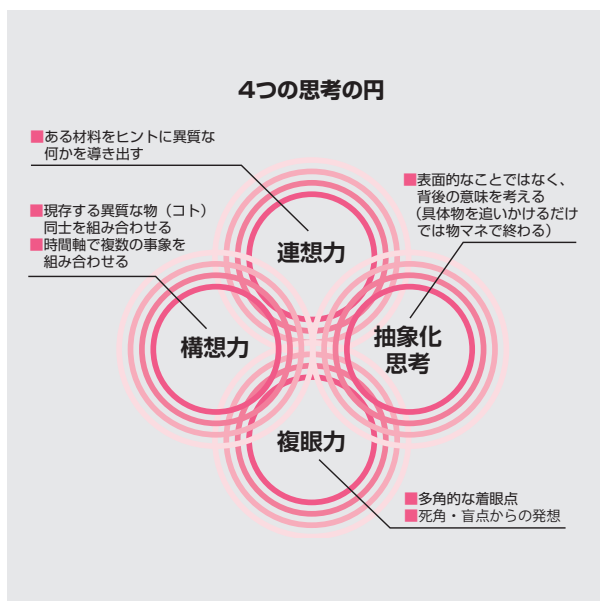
4つの思考の円

■ある材料をヒントに異質な何かを導き出す

■表面的なことではなく、背後の意味を考える（具体物を追いかけるだけでは物マネで終わる）

■現存する異質な物（コト）同士を組み合わせる
■時間軸で複数の事象を組み合わせる

連想力

構想力

抽象化思考

複眼力

■多角的な着眼点
■死角・盲点からの発想